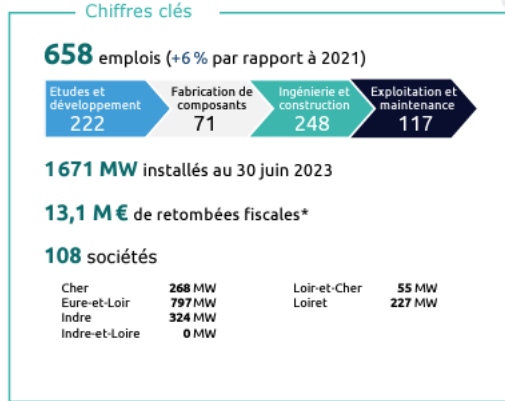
Chiffres clés

658 emplois (+6 % par rapport à 2021)

Etudes et développement 222

Fabrication de composants 71

Ingénierie et construction 248

Exploitation et maintenance 117

1 671 MW installés au 30 juin 2023

13,1 M € de retombées fiscales*

108 sociétés

| | | | |
|---|---|---|---|
| Cher | 268 MW | Loir-et-Cher | 55 MW |
| Eure-et-Loir | 797 MW | Loiret | 227 MW |
| Indre | 324 MW | | |
| Indre-et-Loire | 0 MW | | |